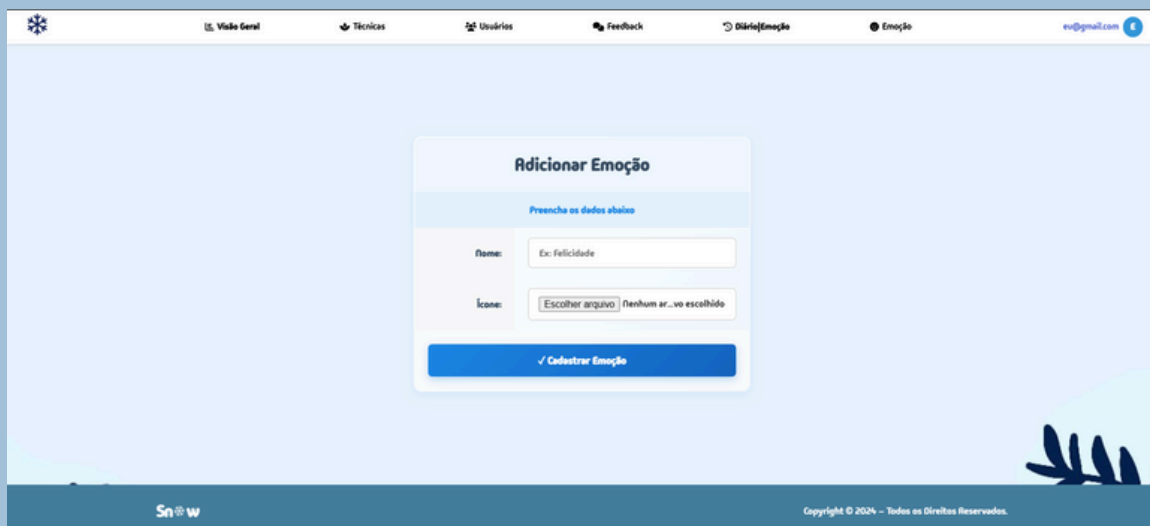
Visão Geral
Técnicas
Usuários
Feedback
Diário|Emoção
Emoção
eu@gmail.com
E

Adicionar Emoção

Preencha os dados abaixo

Nome:
Ex: Felicidade

Ícone:
Escolher arquivo Nenhum ar...vo escolhido

✓ Cadastrar Emoção

Sn❄w

Copyright © 2024 – Todos os Direitos Reservados.